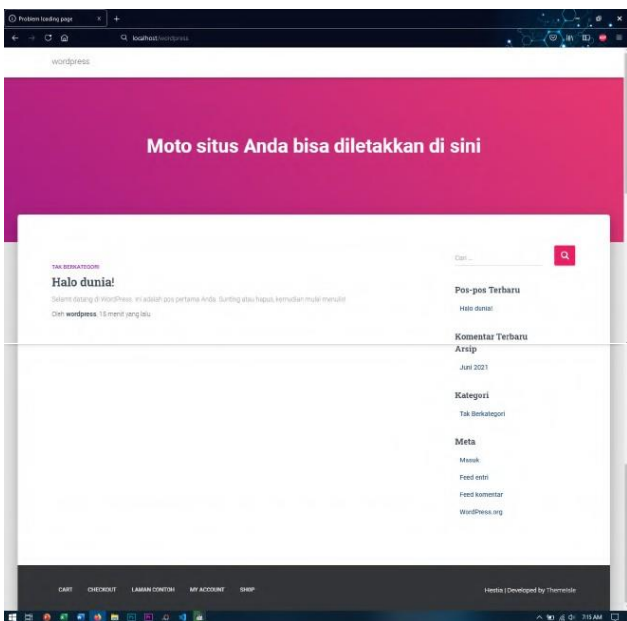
Problem loading page

localhost/wordpress

wordpress

Moto situs Anda bisa diletakkan di sini

TAK BERKATEGORI

Halo dunia!

Selamat datang di WordPress. Ini adalah pos pertama Anda. Sunting atau hapus, kemudian mulai menulis!

Oleh wordpress 15 menit yang lalu

Cari...

Pos-pos Terbaru

Halo dunia!

Komentar Terbaru

Arsip

Juni 2021

Kategori

Tak Berkategori

Meta

Masuk

Feed entri

Feed komentar

WordPress.org

CART CHECKOUT LAMAN CONTOH MY ACCOUNT SHOP

Hestia | Developed by ThemeIsle

7:15 AM